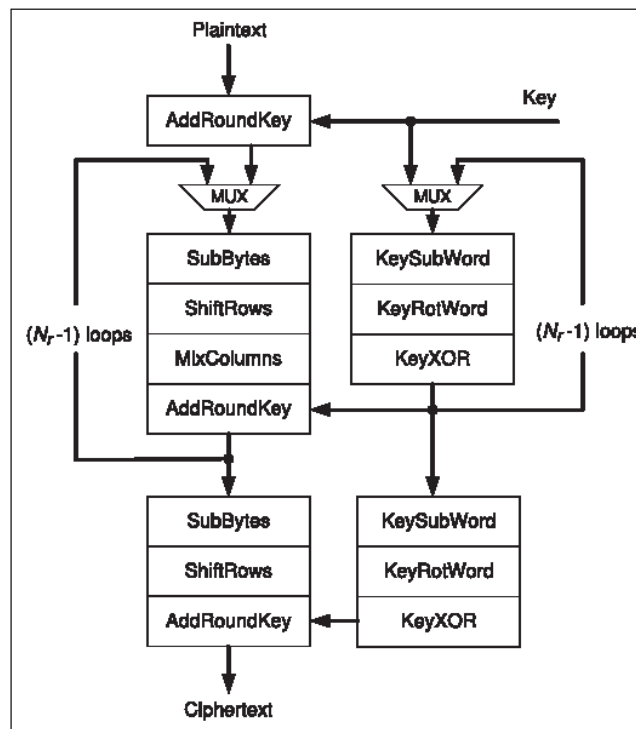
Plaintext

Key

AddRoundKey

MUX

MUX

SubBytes

ShiftRows

MixColumns

AddRoundKey

KeySubWord

KeyRotWord

KeyXOR

($N_r$-1) loops

($N_r$-1) loops

SubBytes

ShiftRows

AddRoundKey

KeySubWord

KeyRotWord

KeyXOR

Ciphertext